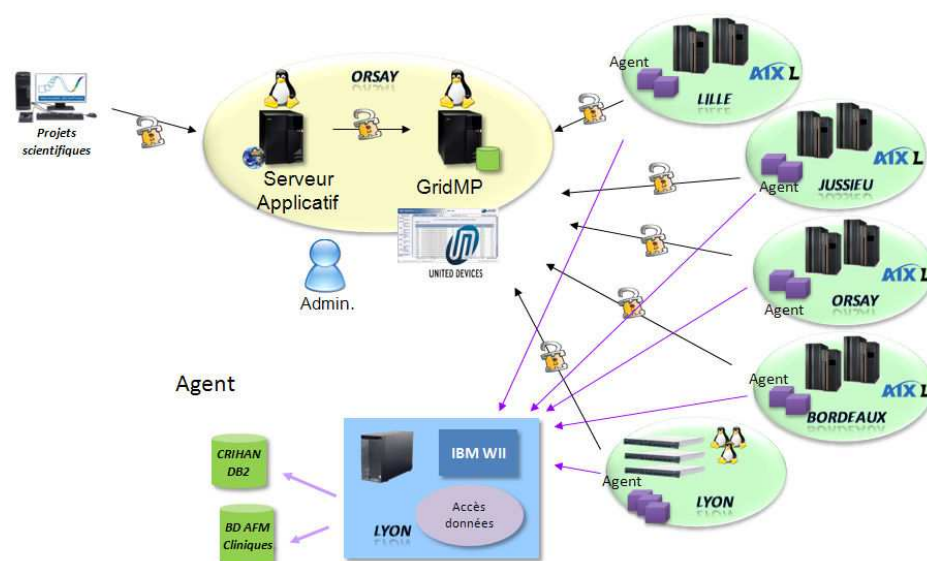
Projets scientifiques

ORSAY

Serveur Applicatif

GridMP

Admin.

UNITED DEVICES

Agent

LILLE

AIX L

Agent

JUSSIEU

AIX L

ORSAY

Agent

AIX L

Agent

BORDEAUX

AIX L

Agent

LYON

Agent

CRIHAN DB2

BD AFM Cliniques

IBM WII

Accès données

LYON